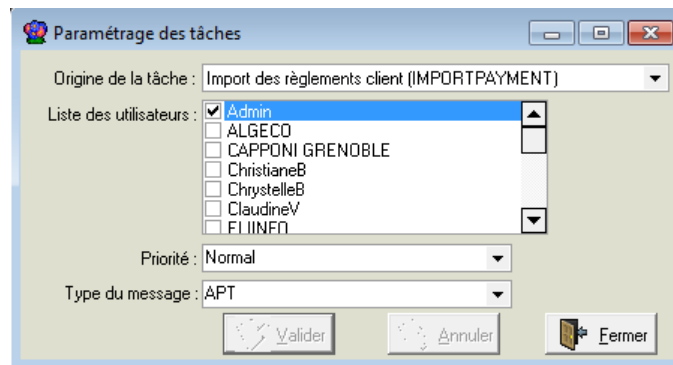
Paramétrage des tâches

Origine de la tâche : Import des règlements client (IMPORTPAYMENT)

Liste des utilisateurs : Admin
ALGECO
CAPPONI GRENOBLE
ChristianeB
ChrystelleB
ClaudineV
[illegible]

Priorité : Normal

Type du message : APT

Valider
Annuler
Fermer